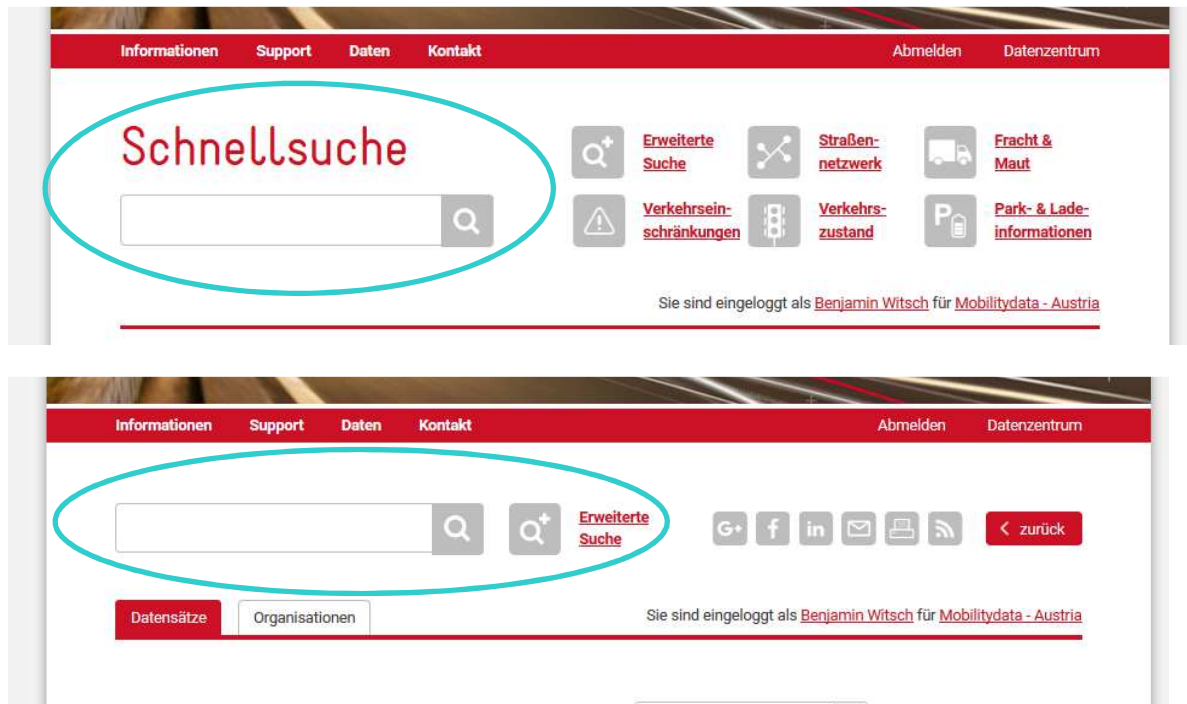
Informationen Support Daten Kontakt Abmelden Datenzentrum

Schnellsuche

Erweiterte Suche

Straßennetzwerk

Fracht & Maut

Verkehrseinschränkungen

Verkehrszustand

Park- & Ladeinformationen

Sie sind eingeloggt als Benjamin Witsch für Mobilitydata - Austria

Informationen Support Daten Kontakt Abmelden Datenzentrum

Erweiterte Suche

G+ f in

< zurück

Datensätze Organisationen

Sie sind eingeloggt als Benjamin Witsch für Mobilitydata - Austria